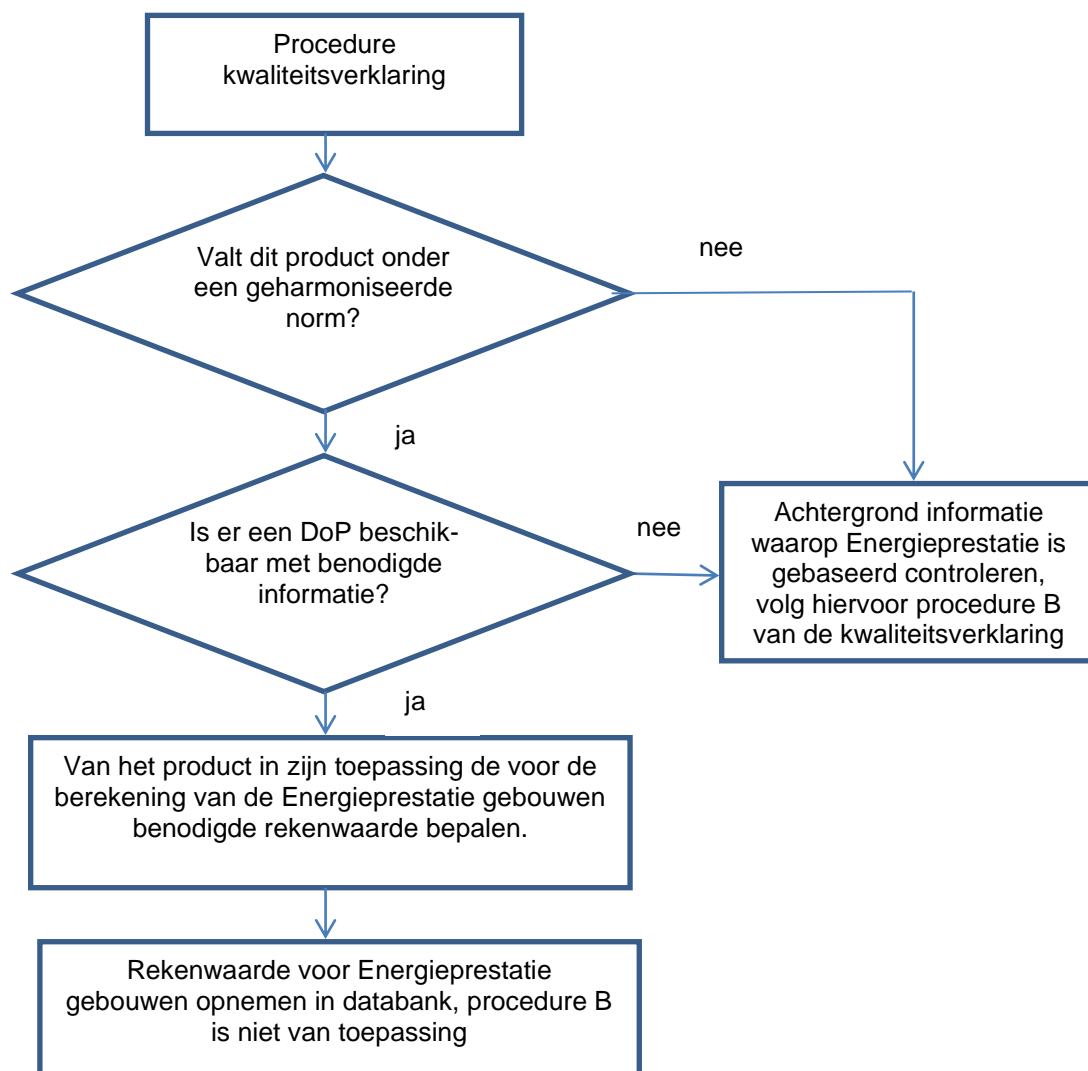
Procedure kwaliteitsverklaring

Valt dit product onder een geharmoniseerde norm?

nee

ja

Is er een DoP beschikbaar met benodigde informatie?

nee

Achtergrond informatie waarop Energieprestatie is gebaseerd controleren, volg hiervoor procedure B van de kwaliteitsverklaring

ja

Van het product in zijn toepassing de voor de berekening van de Energieprestatie gebouwen benodigde rekenwaarde bepalen.

Rekenwaarde voor Energieprestatie gebouwen opnemen in databank, procedure B is niet van toepassing